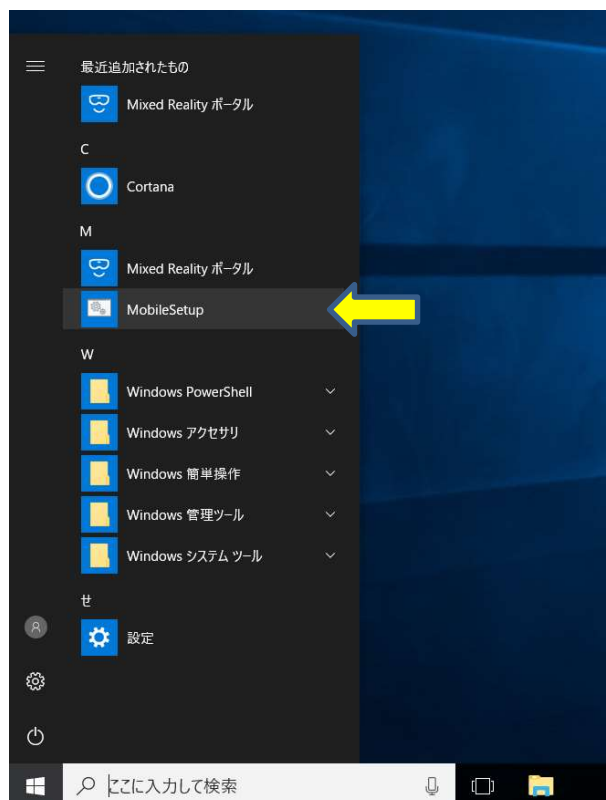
最近追加されたもの

Mixed Reality ポータル

C

Cortana

M

Mixed Reality ポータル

MobileSetup

W

Windows PowerShell

Windows アクセサリ

Windows 簡単操作

Windows 管理ツール

Windows システム ツール

せ

設定

ここに入力して検索